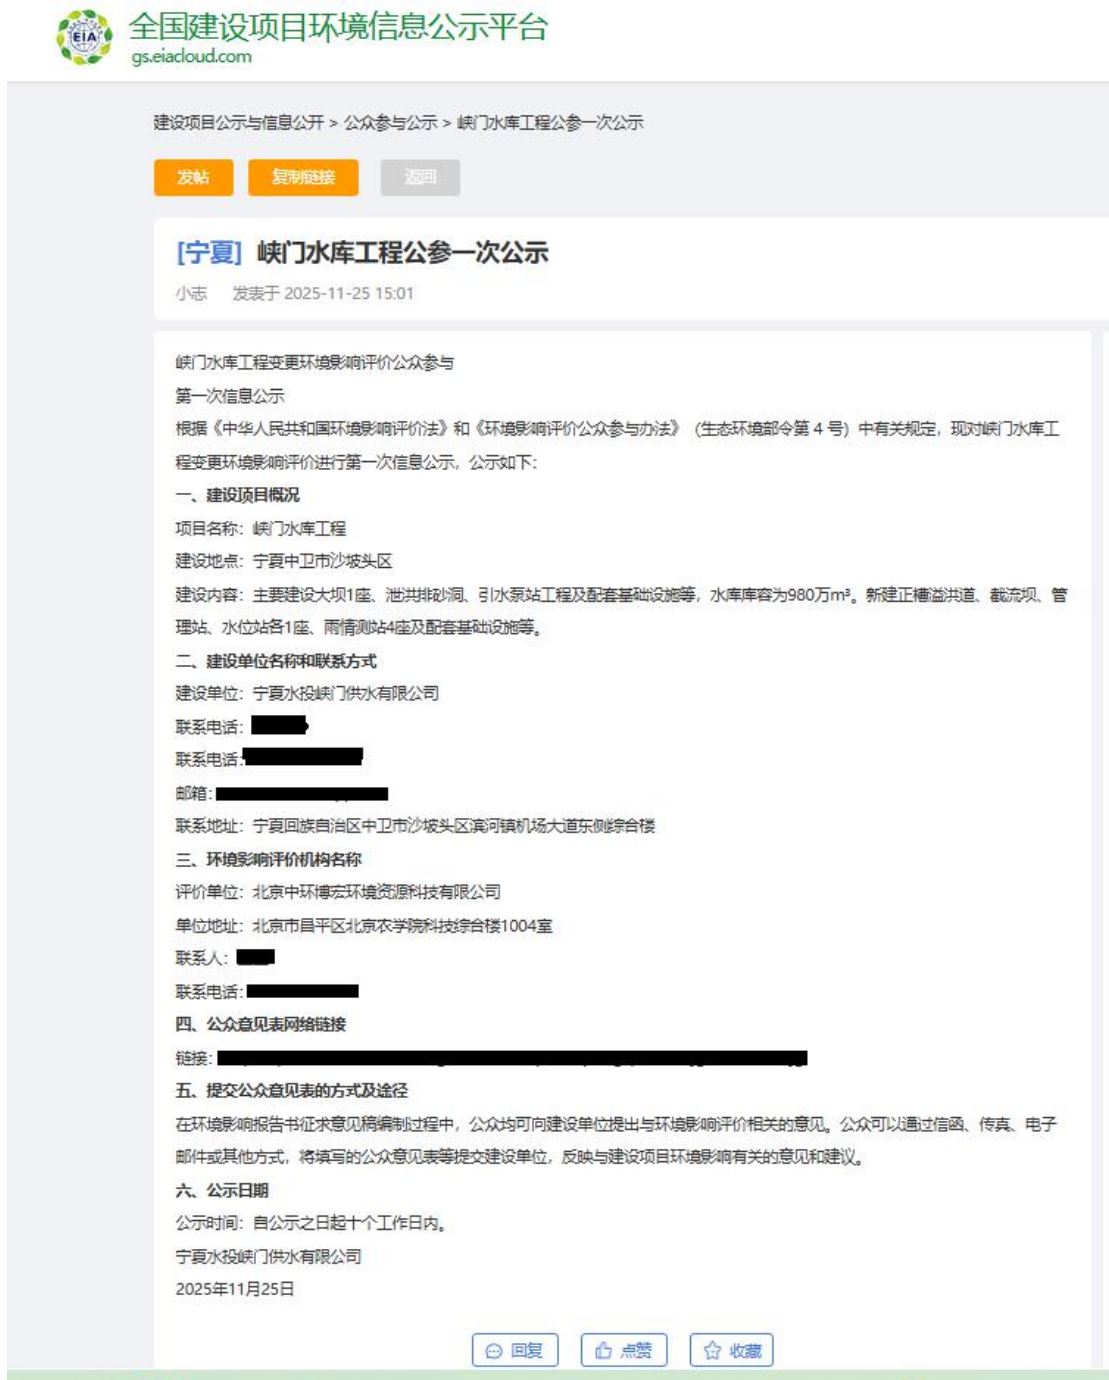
EIA

全国建设项目环境信息公示平台
gs.eiacloud.com

建设项目公示与信息公开 > 公众参与公示 > 峡门水库工程公参一次公示

发帖 复制链接 返回

[宁夏] 峡门水库工程公参一次公示

小志 发表于 2025-11-25 15:01

峡门水库工程变更环境影响评价公众参与

第一次信息公示

根据《中华人民共和国环境影响评价法》和《环境影响评价公众参与办法》（生态环境部令第 4 号）中有关规定，现对峡门水库工程变更环境影响评价进行第一次信息公示，公示如下:

一、建设项目概况

项目名称：峡门水库工程

建设地点：宁夏中卫市沙坡头区

建设内容：主要建设大坝1座、泄洪排砂洞、引水泵站工程及配套基础设施等，水库库容为980万m³。新建正槽溢洪道、截流坝、管理站、水位站各1座、雨情测站4座及配套基础设施等。

二、建设单位名称和联系方式

建设单位：宁夏水投峡门供水有限公司

联系电话：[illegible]

联系电话：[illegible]

邮箱：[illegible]

联系地址：宁夏回族自治区中卫市沙坡头区滨河镇机场大道东侧综合楼

三、环境影响评价机构名称

评价单位：北京中环博宏环境资源科技有限公司

单位地址：北京市昌平区北京农学院科技综合楼1004室

联系人：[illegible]

联系电话：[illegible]

四、公众意见表网络链接

链接：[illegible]

五、提交公众意见表的方式及途径

在环境影响报告书征求意见稿编制过程中，公众均可向建设单位提出与环境影响评价相关的意见。公众可以通过信函、传真、电子邮件或其他方式，将填写的公众意见表等提交建设单位，反映与建设项目环境影响有关的意见和建议。

六、公示日期

公示时间：自公示之日起十个工作日内。

宁夏水投峡门供水有限公司

2025年11月25日

回复 点赞 收藏